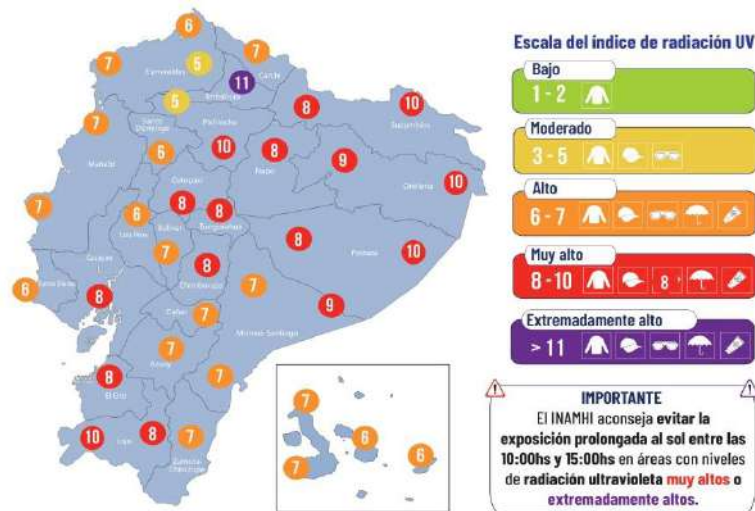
6
7
Esmeraldas
5
11
Carchi
Imbabura
5
8
10
Sucumbíos
Santo Domingo
Pichincha
7
Manabí
6
10
8
Napo
9
Cotopaxi
Orellana
10
7
6
8
8
Los Ríos
Bolívar
Tungurahua
8
Pastaza
10
7
Guayas
8
6
Santa Elena
8
Chimborazo
7
9
Cañar
7
Morona Santiago
7
Azuay
7
8
El Oro
10
8
7
Loja
Zamora Chinchipe
7
6
7
6

Escala del índice de radiación UV
Bajo
1 - 2
Moderado
3 - 5
Alto
6 - 7
Muy alto
8 - 10
8
Extremadamente alto
> 11

IMPORTANTE
El INAMHI aconseja evitar la exposición prolongada al sol entre las 10:00hs y 15:00hs en áreas con niveles de radiación ultravioleta muy altos o extremadamente altos.